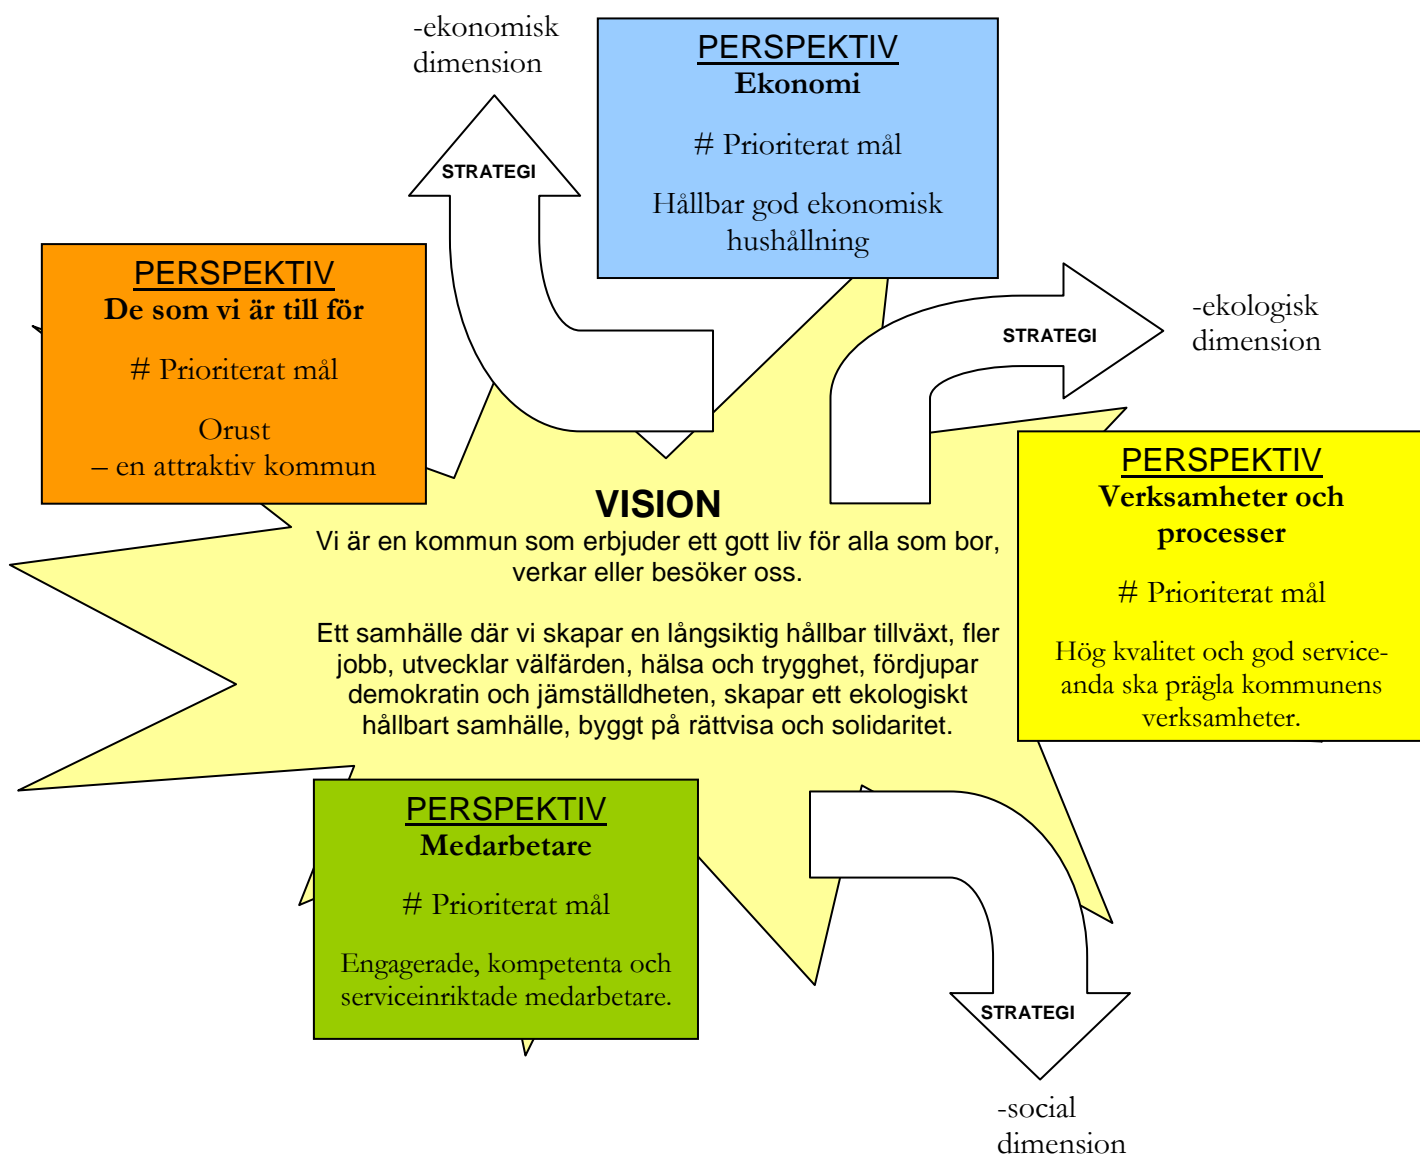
-ekonomisk dimension

PERSPEKTIV
Ekonomi

# Prioriterat mål

Hållbar god ekonomisk hushållning

STRATEGI

PERSPEKTIV
De som vi är till för

# Prioriterat mål

Orust
– en attraktiv kommun

STRATEGI

-ekologisk dimension

VISION
Vi är en kommun som erbjuder ett gott liv för alla som bor, verkar eller besöker oss.

Ett samhälle där vi skapar en långsiktig hållbar tillväxt, fler jobb, utvecklar välfärden, hälsa och trygghet, fördjupar demokratin och jämställdheten, skapar ett ekologiskt hållbart samhälle, byggt på rättvisa och solidaritet.

PERSPEKTIV
Verksamheter och processer

# Prioriterat mål

Hög kvalitet och god serviceanda ska prägla kommunens verksamheter.

PERSPEKTIV
Medarbetare

# Prioriterat mål

Engagerade, kompetenta och serviceinriktade medarbetare.

STRATEGI

-social dimension